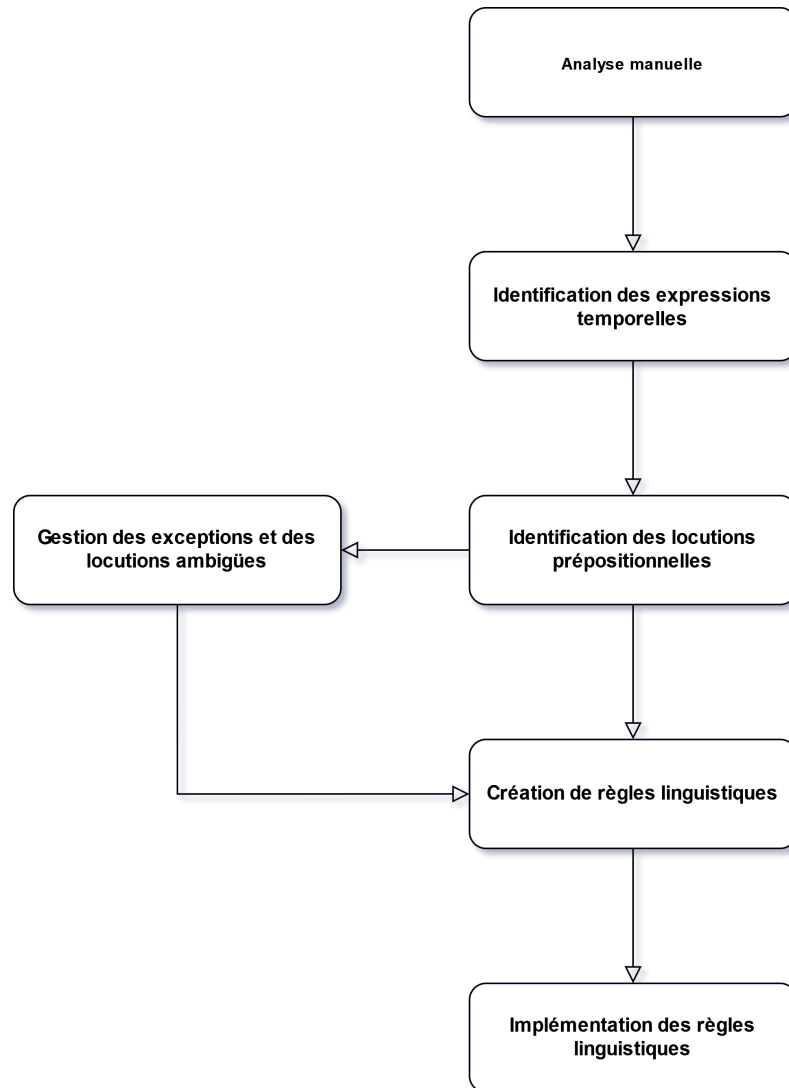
Analyse manuelle

Identification des expressions temporelles

Identification des locutions prépositionnelles

Gestion des exceptions et des locutions ambigües

Création de règles linguistiques

Implémentation des règles linguistiques